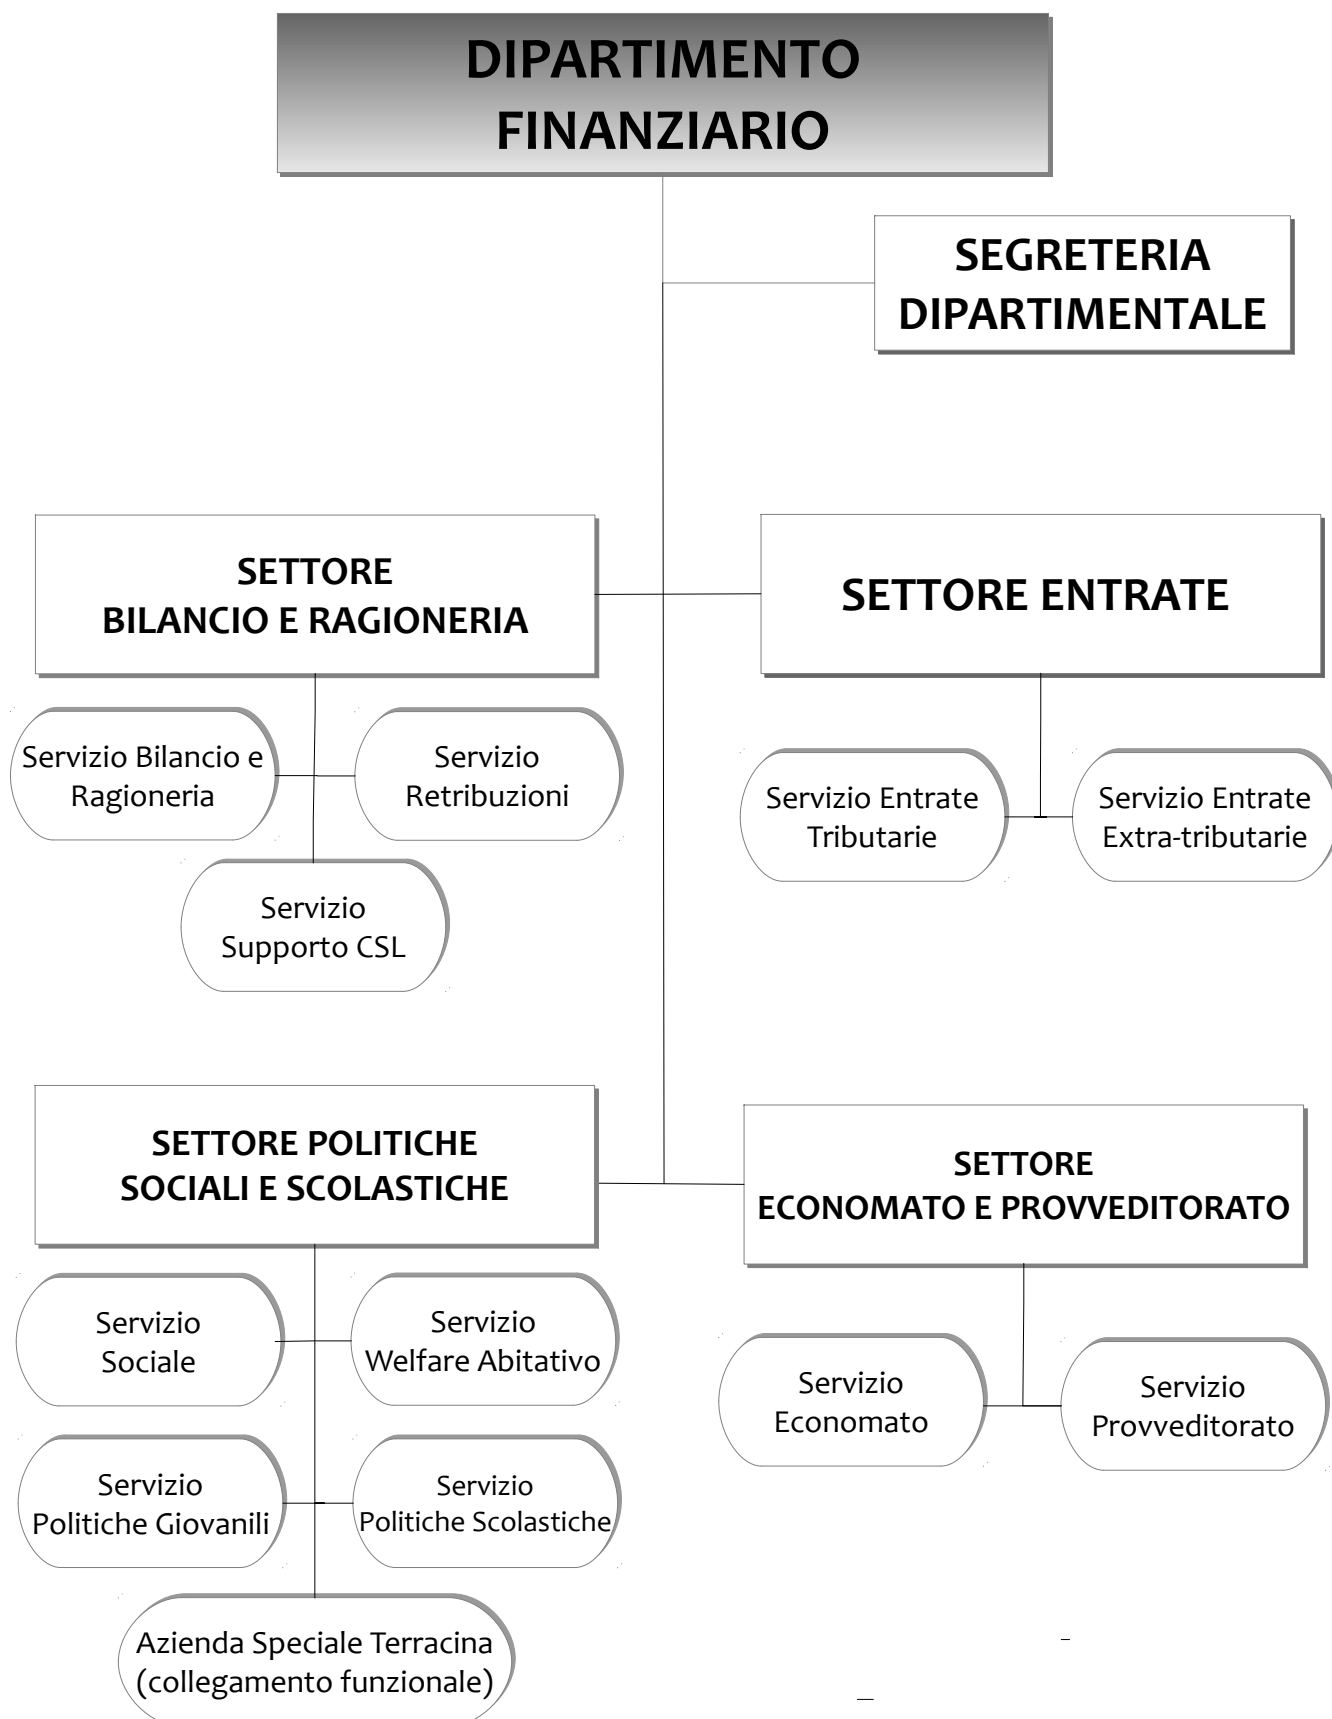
DIPARTIMENTO FINANZIARIO

SEGRETERIA DIPARTIMENTALE

SETTORE BILANCIO E RAGIONERIA

Servizio Bilancio e Ragioneria

Servizio Retribuzioni

Servizio Supporto CSL

SETTORE ENTRATE

Servizio Entrate Tributarie

Servizio Entrate Extra-tributarie

SETTORE POLITICHE SOCIALI E SCOLASTICHE

Servizio Sociale

Servizio Welfare Abitativo

Servizio Politiche Giovanili

Servizio Politiche Scolastiche

Azienda Speciale Terracina (collegamento funzionale)

SETTORE ECONOMATO E PROVVEDITORATO

Servizio Economato

Servizio Provveditorato